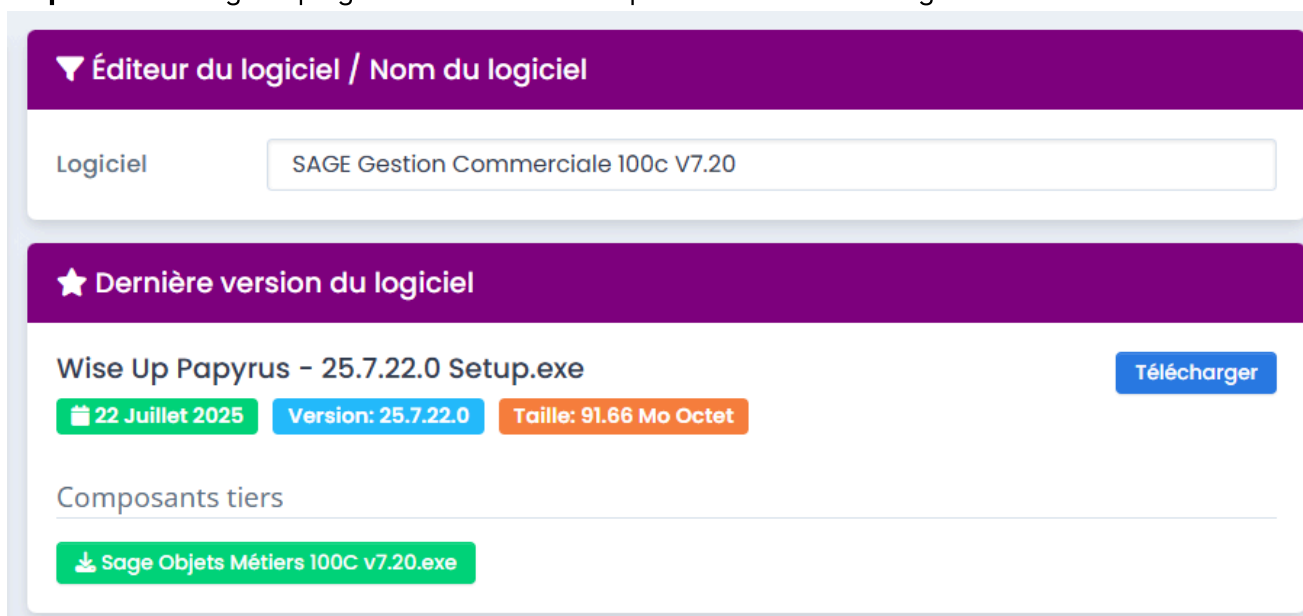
Éditeur du logiciel / Nom du logiciel

Logiciel

SAGE Gestion Commerciale 100c V7.20

Dernière version du logiciel

Wise Up Papyrus - 25.7.22.0 Setup.exe

Télécharger

22 Juillet 2025

Version: 25.7.22.0

Taille: 91.66 Mo Octet

Composants tiers

Sage Objets Métiers 100C v7.20.exe